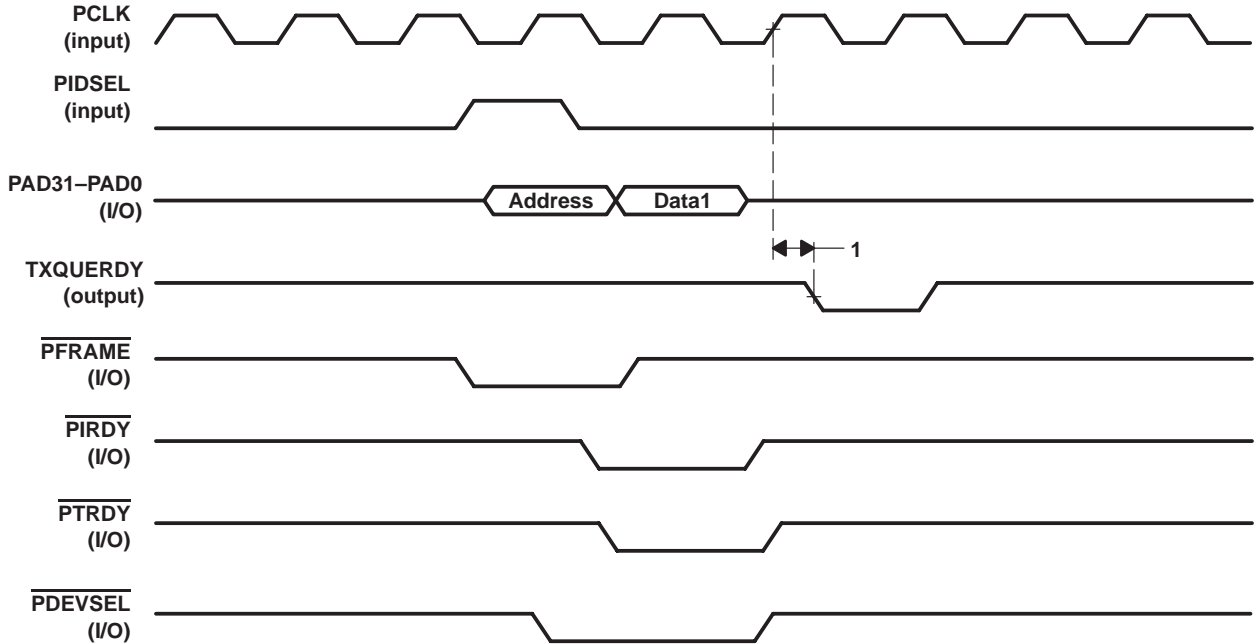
PCLK
(input)

PIDSEL
(input)

PAD31–PAD0
(I/O)

Address

Data1

1

TXQUERDY
(output)

$\overline{\text{PFRAME}}$
(I/O)

$\overline{\text{PIRDY}}$
(I/O)

$\overline{\text{PTRDY}}$
(I/O)

$\overline{\text{PDEVSEL}}$
(I/O)